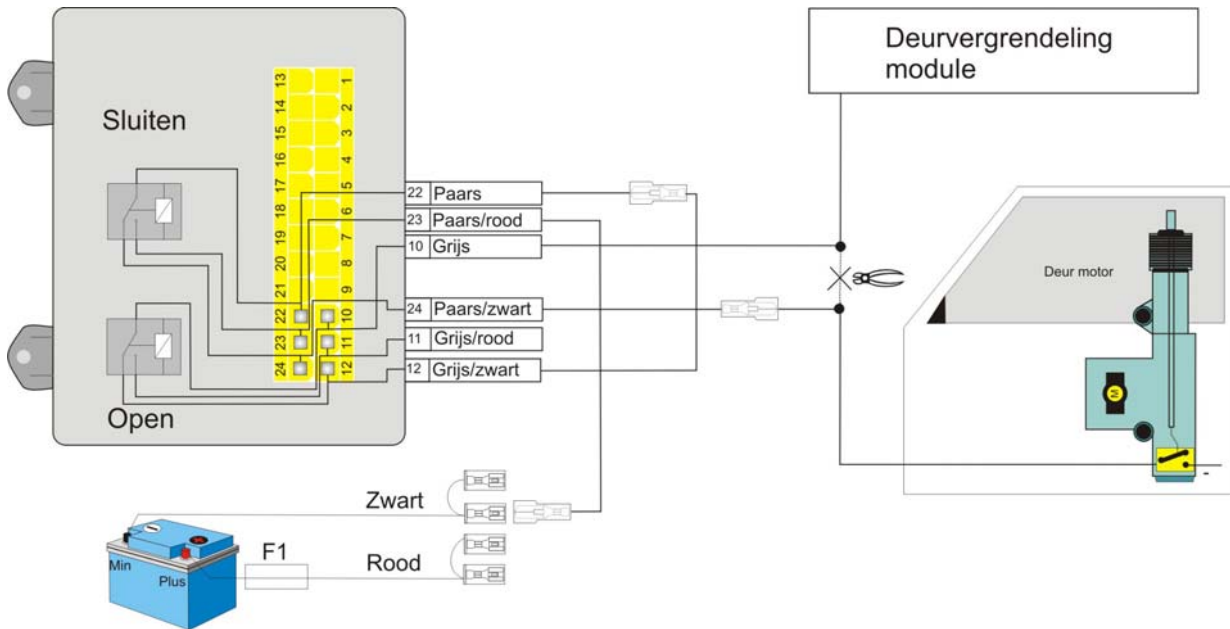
Deurvergrendeling module

Sluiten

13 14 15 16 17 18 19 20 21 22 23 24
1 2 3 4 5 6 7 8 9 10 11 12

22 Paars
23 Paars/rood
10 Grijs
24 Paars/zwart
11 Grijs/rood
12 Grijs/zwart

Deur motor

M

Open

Zwart

Min

Plus

F1

Rood